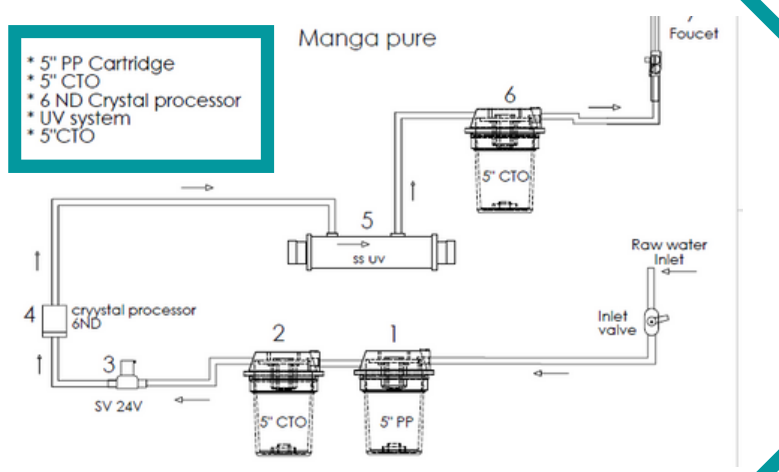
* 5" PP Cartridge
* 5" CTO
* 6 ND Crystal processor
* UV system
* 5"CTO

Manga pure

7
Foucet

6

5" CTO

5

SS UV

Raw water
Inlet

Inlet
valve

4
cryystal processor
6ND

3
SV 24V

2

5" CTO

1

5" PP